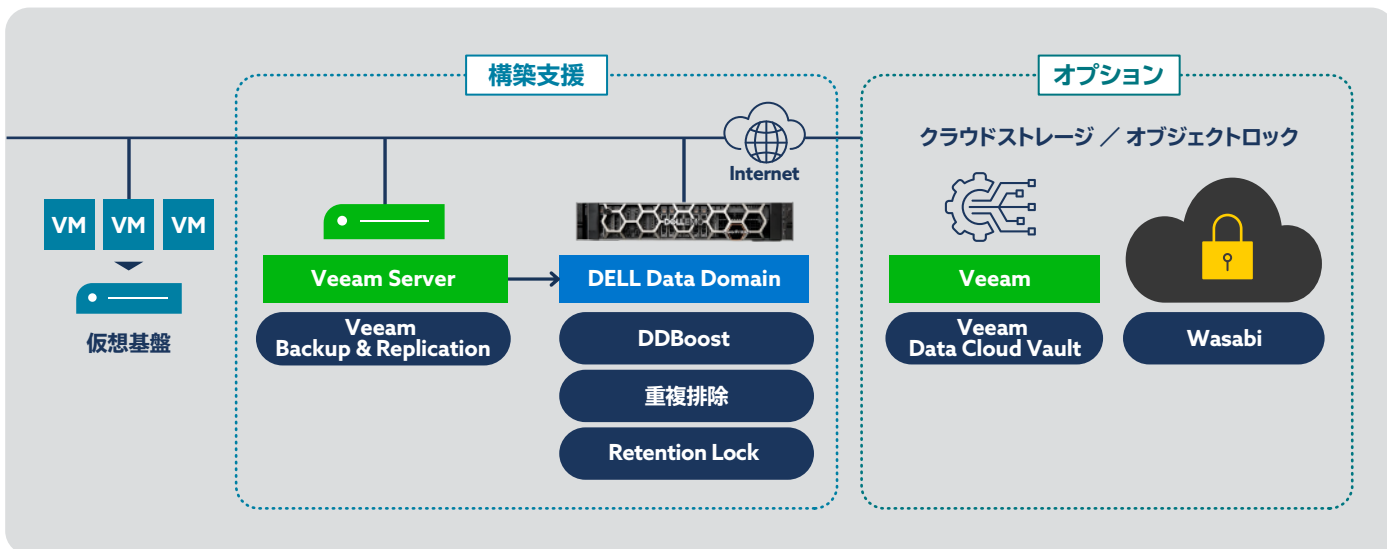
構築支援

オプション

Internet

クラウドストレージ ／ オブジェクトロック

VM VM VM

仮想基盤

Veeam Server

Veeam Backup & Replication

DELL Data Domain

DDBoost

重複排除

Retention Lock

Veeam

Veeam Data Cloud Vault

Wasabi